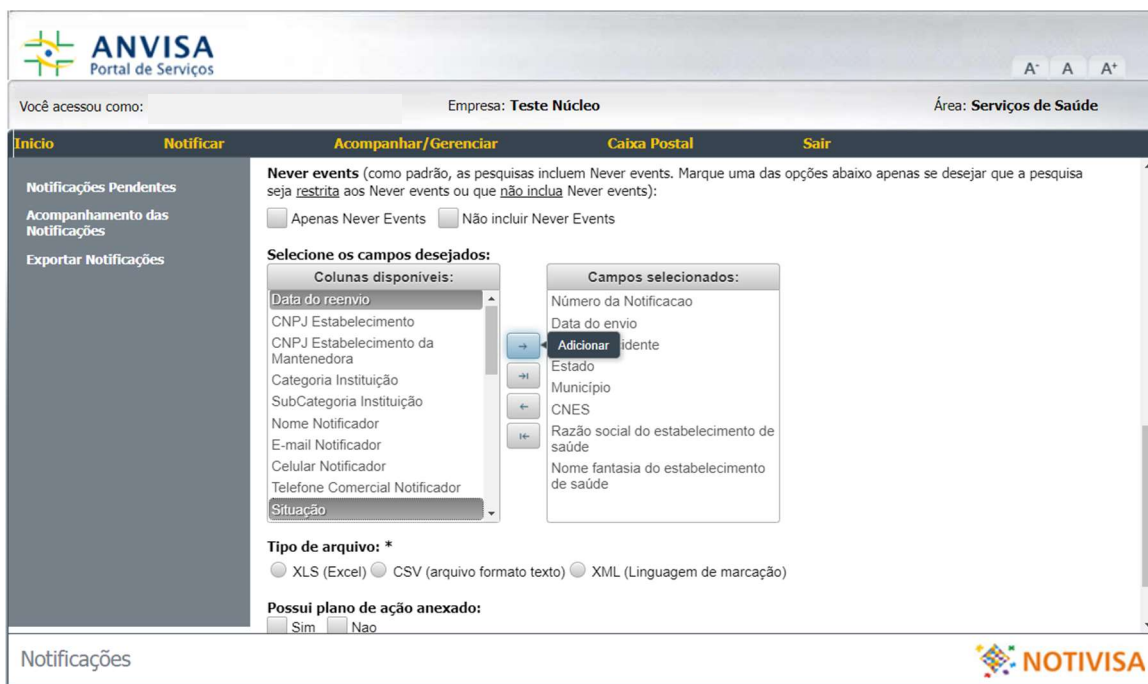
ANVISA
Portal de Serviços

A- A A+

Você acessou como:

Empresa: Teste Núcleo

Área: Serviços de Saúde

Inicio | Notificar | Acompanhar/Gerenciar | Caixa Postal | Sair

Notificações Pendentes

Acompanhamento das Notificações

Exportar Notificações

Never events (como padrão, as pesquisas incluem Never events. Marque uma das opções abaixo apenas se desejar que a pesquisa seja restrita aos Never events ou que não inclua Never events):

Apenas Never Events   Não incluir Never Events

Selecione os campos desejados:

| Colunas disponíveis: |
|---|
| Data do reenvio |
| CNPJ Estabelecimento |
| CNPJ Estabelecimento da Mantenedora |
| Categoria Instituição |
| SubCategoria Instituição |
| Nome Notificador |
| E-mail Notificador |
| Celular Notificador |
| Telefone Comercial Notificador |
| Situação |

Adicionar

| Campos selecionados: |
|---|
| Número da Notificacao |
| Data do envio |
| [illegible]idente |
| Estado |
| Município |
| CNES |
| Razão social do estabelecimento de saúde |
| Nome fantasia do estabelecimento de saúde |

Tipo de arquivo: *

XLS (Excel)   CSV (arquivo formato texto)   XML (Linguagem de marcação)

Possui plano de ação anexado:

Sim   Nao

Notificações

NOTIVISA